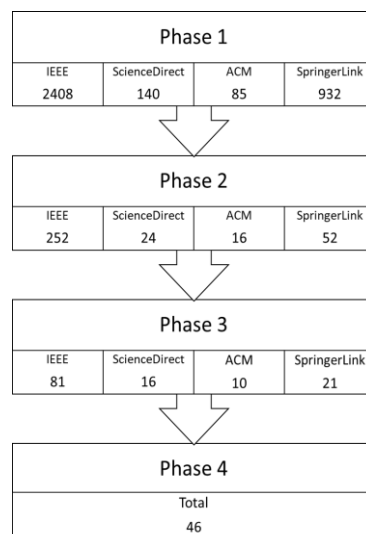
Phase 1

| IEEE | ScienceDirect | ACM | SpringerLink |
|---|---|---|---|
| 2408 | 140 | 85 | 932 |

Phase 2

| IEEE | ScienceDirect | ACM | SpringerLink |
|---|---|---|---|
| 252 | 24 | 16 | 52 |

Phase 3

| IEEE | ScienceDirect | ACM | SpringerLink |
|---|---|---|---|
| 81 | 16 | 10 | 21 |

Phase 4

Total
46